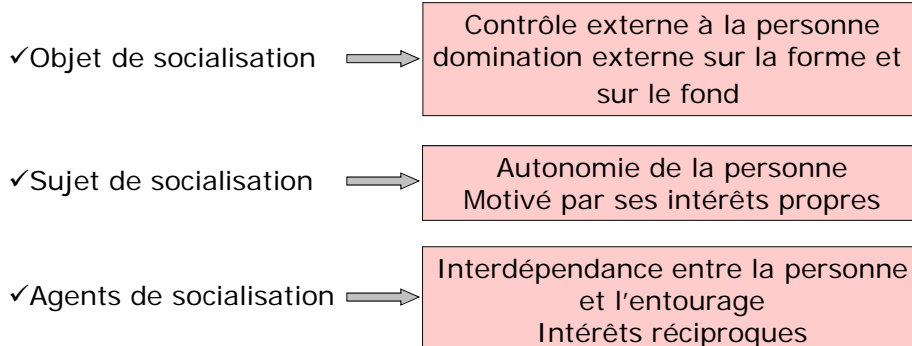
✓Objet de socialisation

Contrôle externe à la personne domination externe sur la forme et sur le fond

✓Sujet de socialisation

Autonomie de la personne
Motivé par ses intérêts propres

✓Agents de socialisation

Interdépendance entre la personne et l'entourage
Intérêts réciproques